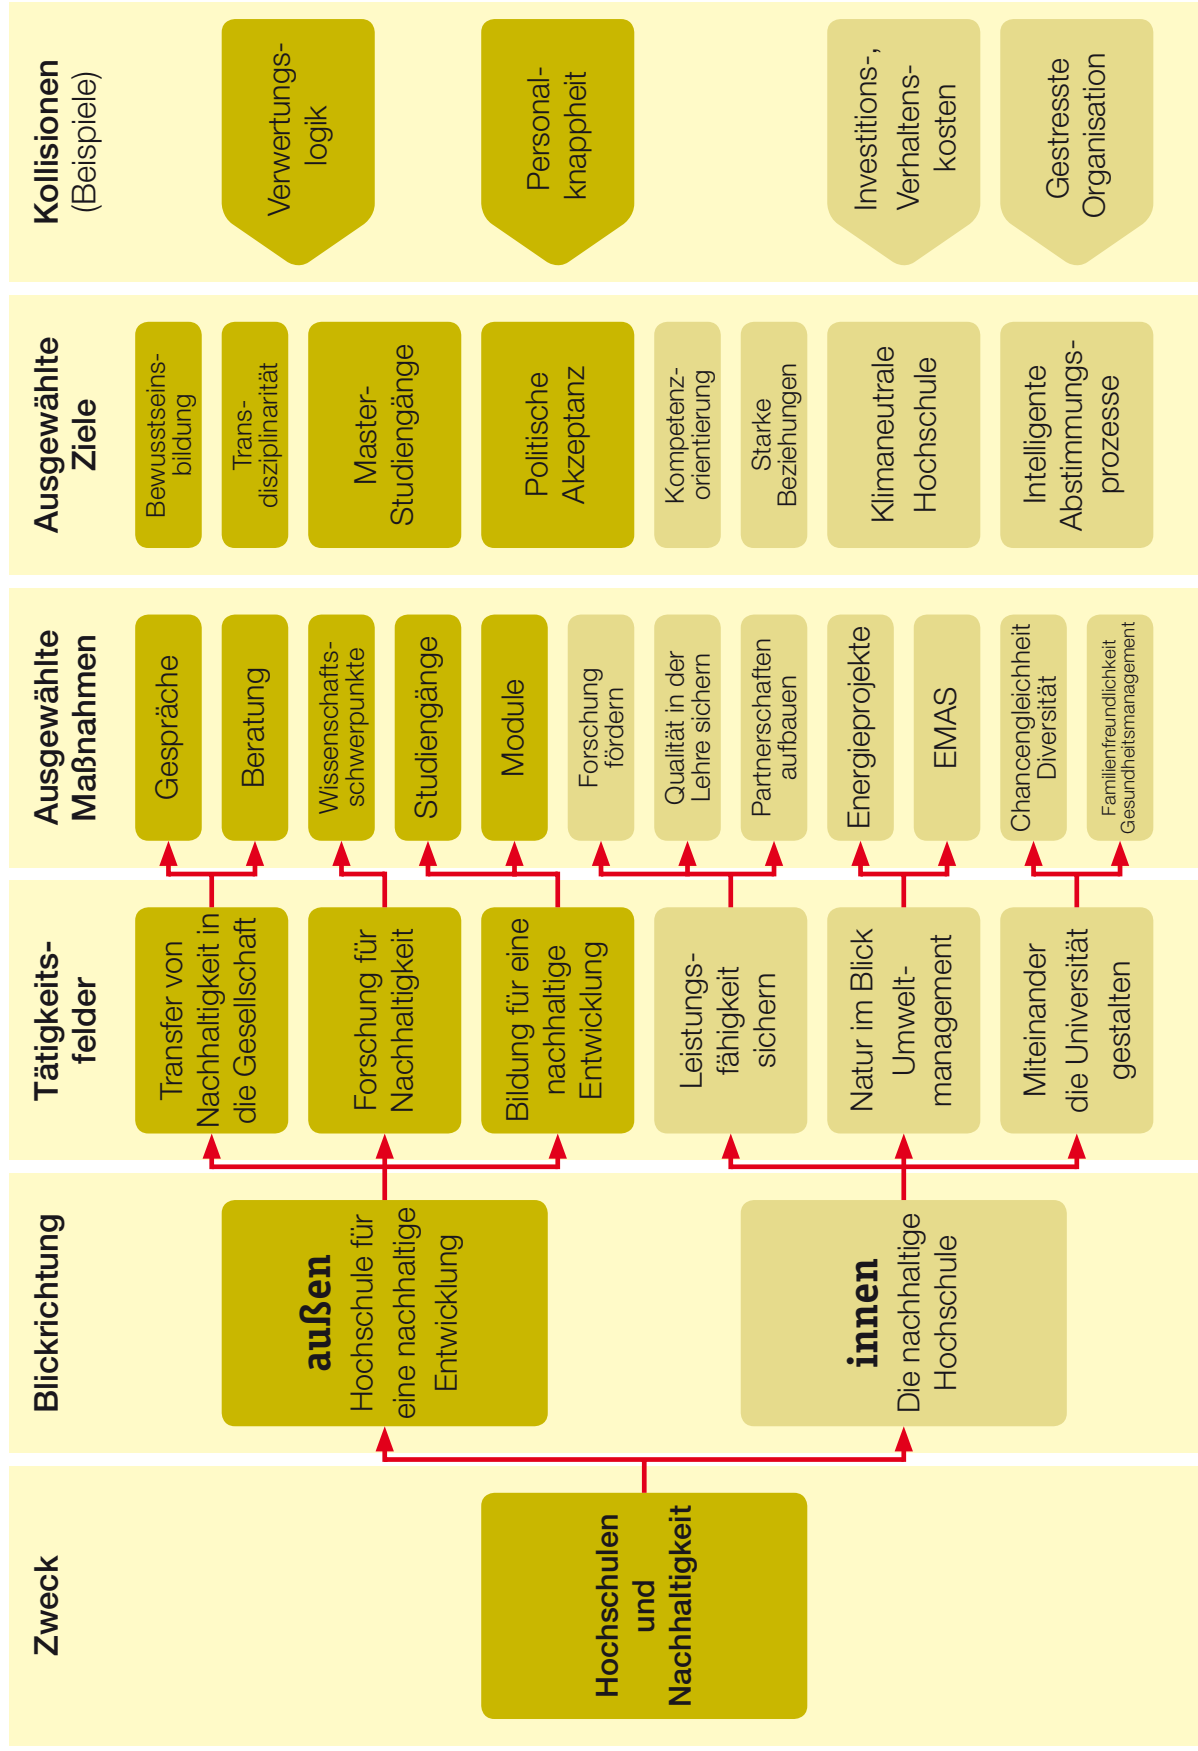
Zweck

Hochschulen und Nachhaltigkeit

Blickrichtung

außen
Hochschule für eine nachhaltige Entwicklung

innen
Die nachhaltige Hochschule

Tätigkeitsfelder

Transfer von Nachhaltigkeit in die Gesellschaft

Forschung für Nachhaltigkeit

Bildung für eine nachhaltige Entwicklung

Leistungsfähigkeit sichern

Natur im Blick Umweltmanagement

Miteinander die Universität gestalten

Ausgewählte Maßnahmen

Gespräche

Beratung

Wissenschaftsschwerpunkte

Studiengänge

Module

Forschung fördern

Qualität in der Lehre sichern

Partnerschaften aufbauen

Energieprojekte

EMAS

Chancengleichheit Diversität

Familienfreundlichkeit Gesundheitsmanagement

Ausgewählte Ziele

Bewusstseinsbildung

Transdisziplinarität

Master-Studiengänge

Politische Akzeptanz

Kompetenzorientierung

Starke Beziehungen

Klimaneutrale Hochschule

Intelligente Abstimmungsprozesse

Kollisionen (Beispiele)

Verwertungslogik

Personalknappheit

Investitions-, Verhaltenskosten

Gestresste Organisation